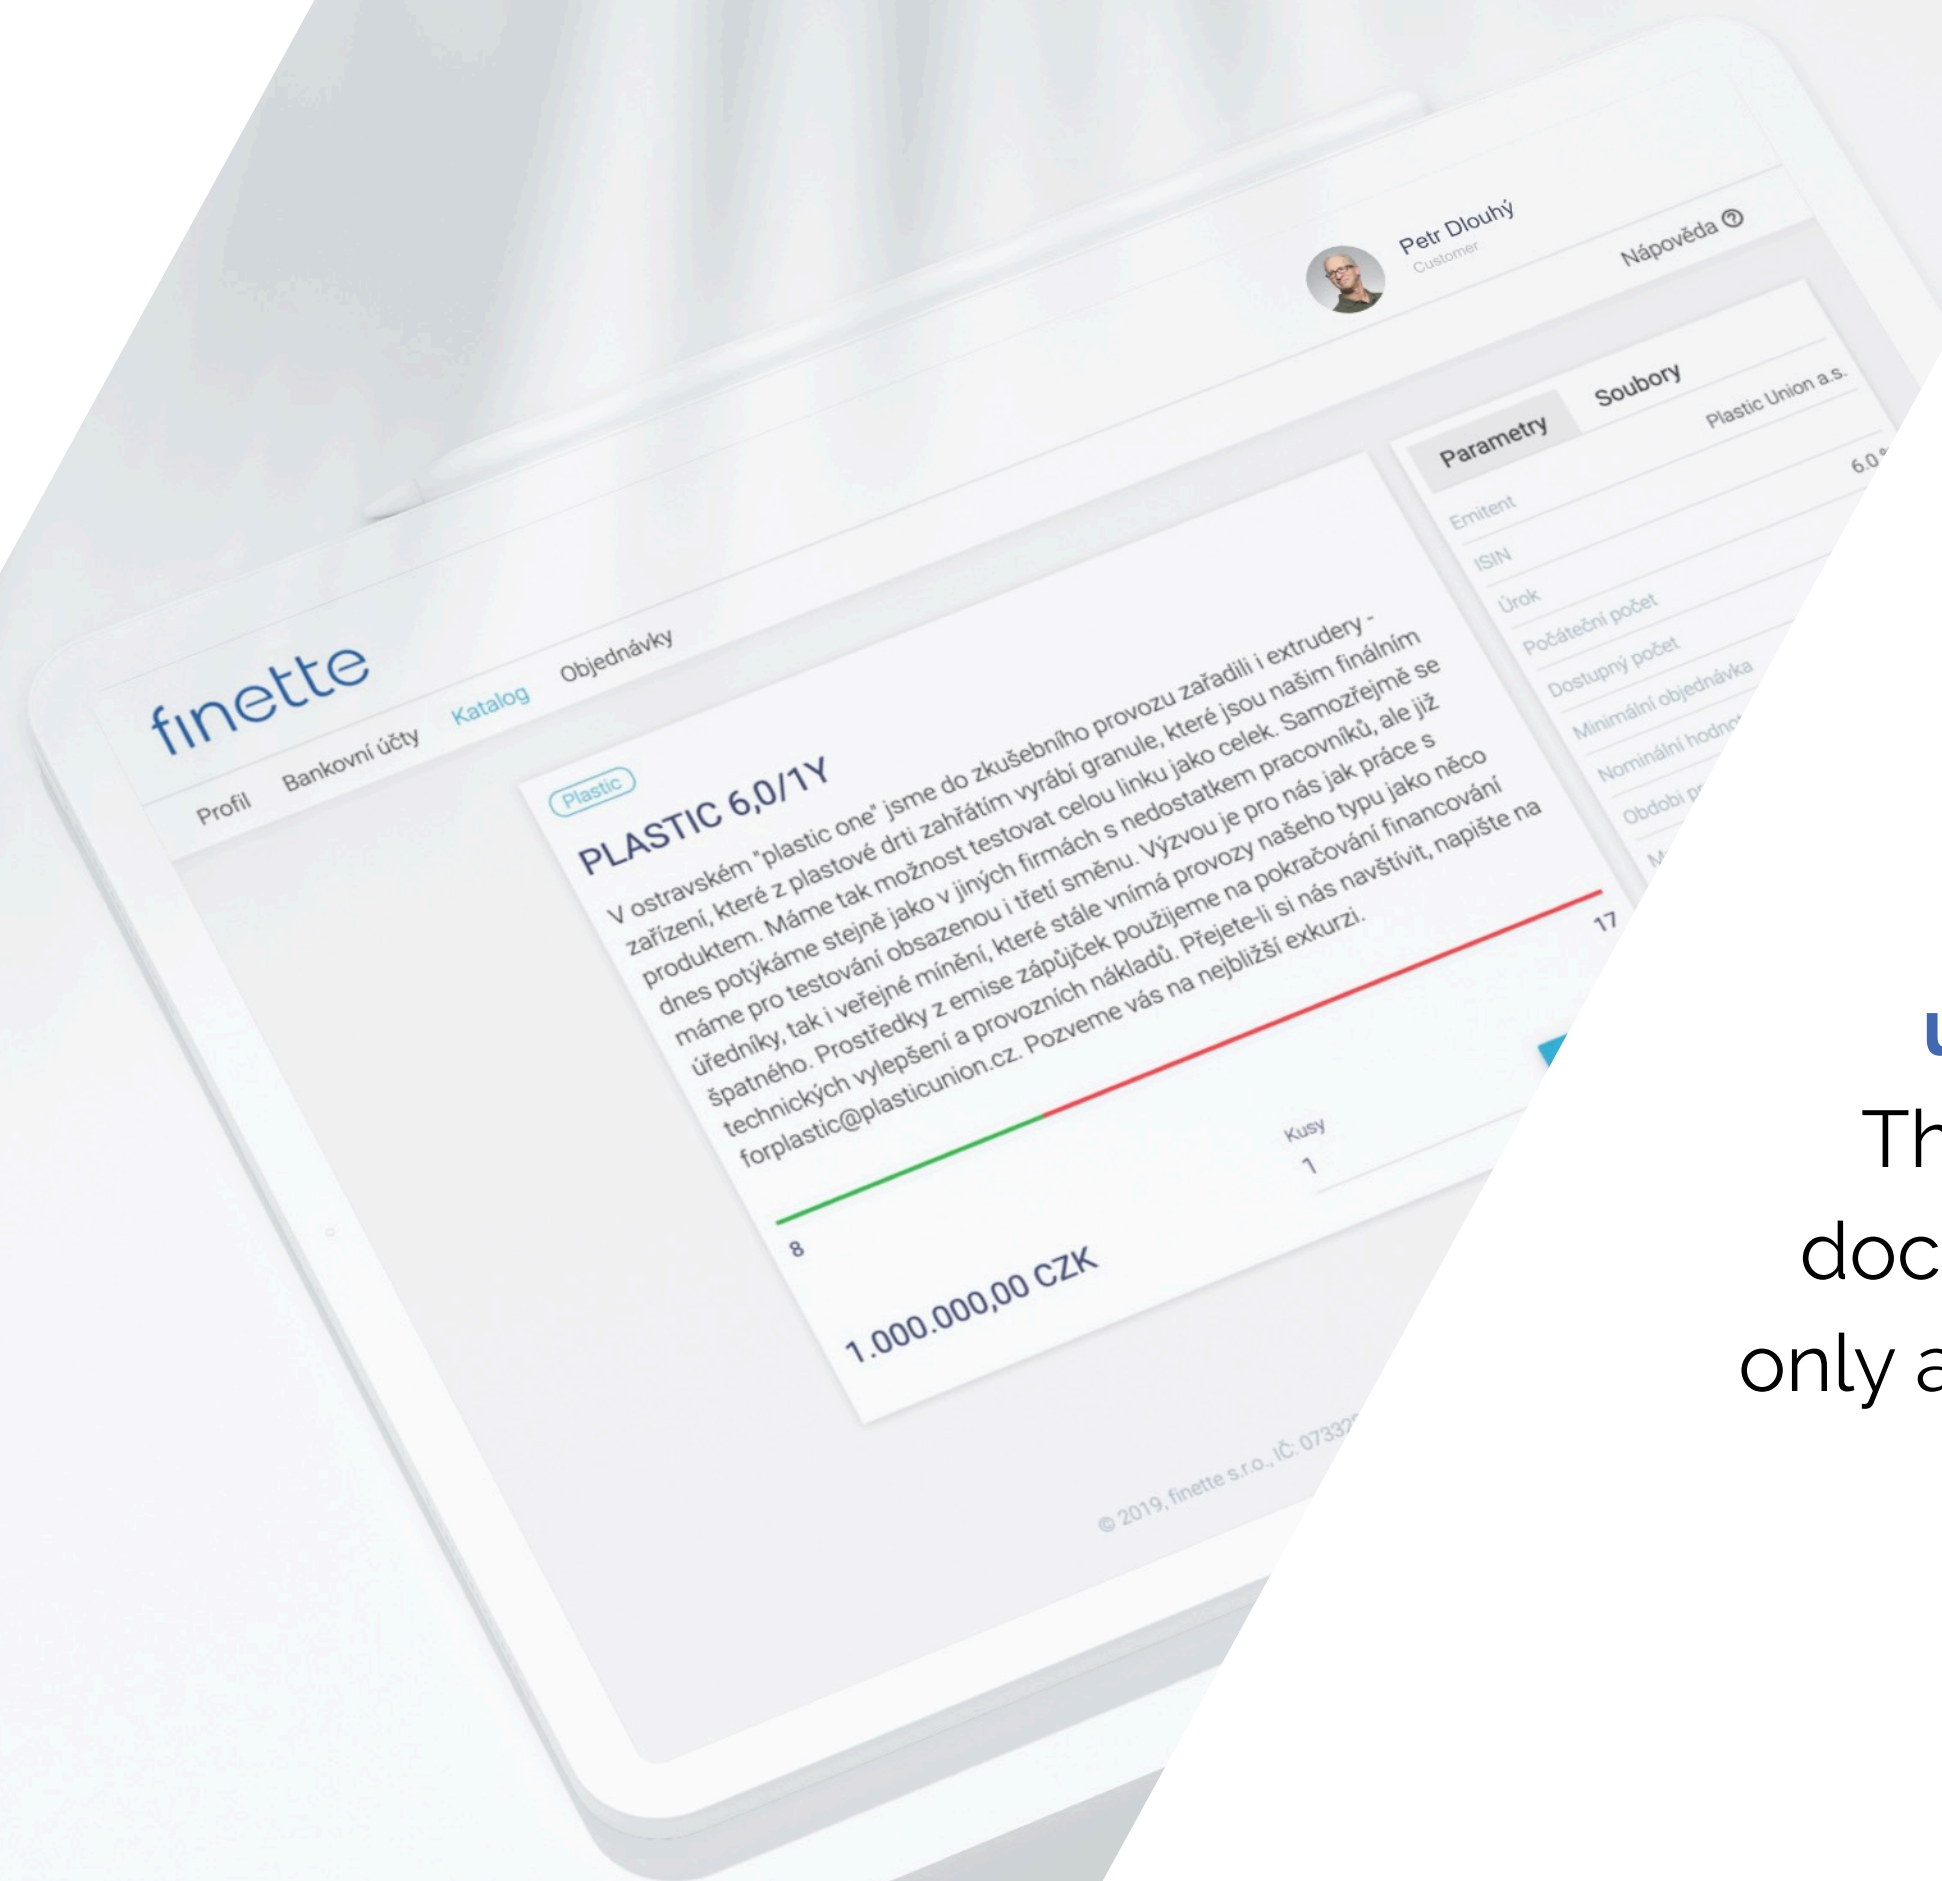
Petr Dlouhý
Customer
Nápověda ⓘ

finette
Profil Bankovní účty Katalog Objednávky

Plastic
PLASTIC 6,0/1Y

V ostravském "plastic one" jsme do zkušebního provozu zařadili i extrudery - zařízení, které z plastové drti zahřátím vyrábí granule, které jsou naším finálním produktem. Máme tak možnost testovat celou linku jako celek. Samozřejmě se dnes potýkáme stejně jako v jiných firmách s nedostatkem pracovníků, ale již máme pro testování obsazenou i třetí směnu. Výzvou je pro nás jak práce s úředníky, tak i veřejné mínění, které stále vnímá provozy našeho typu jako něco špatného. Prostředky z emise zápůjček použijeme na pokračování financování technických vylepšení a provozních nákladů. Přejete-li si nás navštívit, napište na forplastic@plasticunion.cz. Pozveme vás na nejbližší exkurzi.

Kusy
1
8
17
1.000.000,00 CZK

Parametry Soubory
Emitent Plastic Union a.s.
ISIN
Úrok 6.0
Počáteční počet
Dostupný počet
Minimální objednávka
Nominální hodn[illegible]
Období p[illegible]
M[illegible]

© 2019, finette s.r.o., IČ: 07332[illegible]

U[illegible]
Th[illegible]
doc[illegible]
only a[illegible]